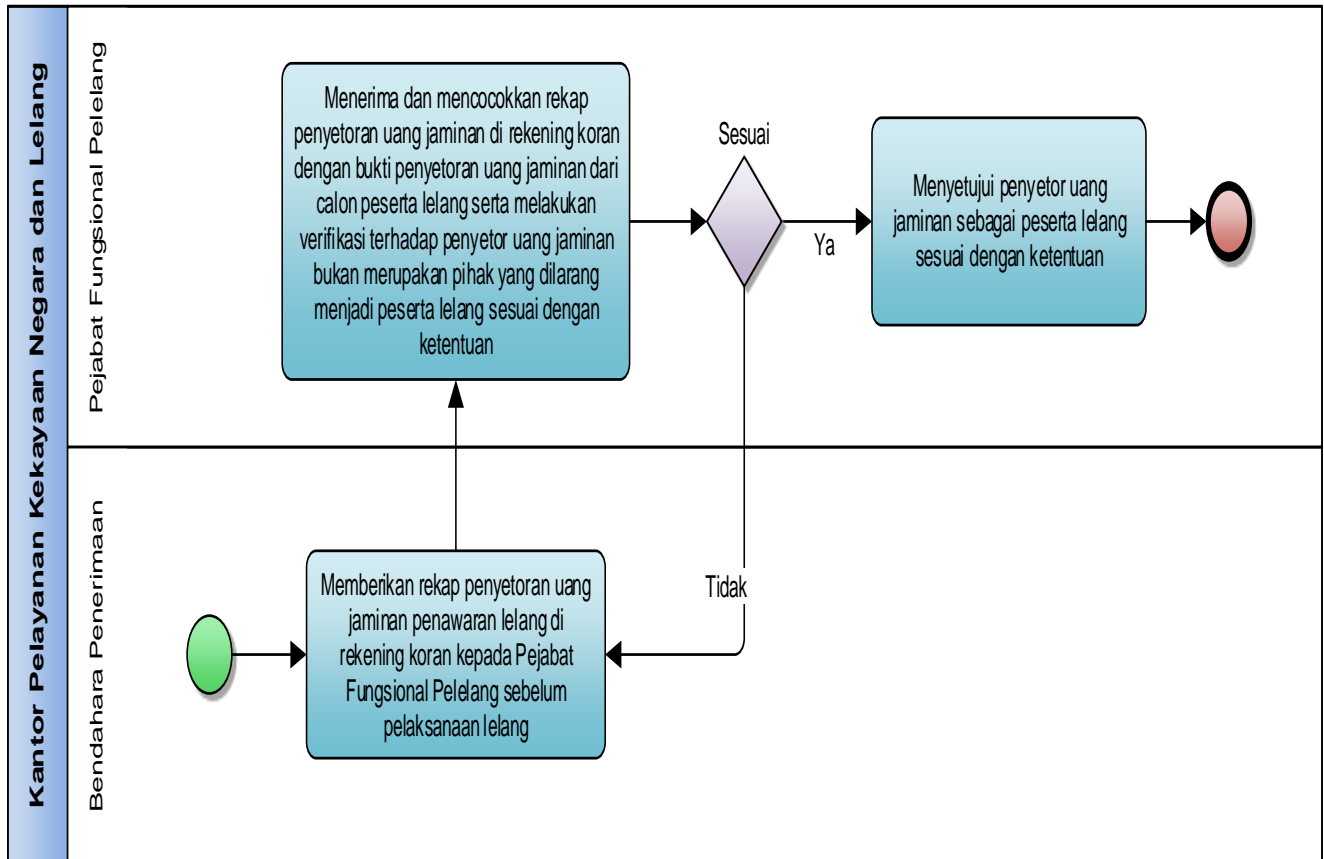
Kantor Pelayanan Kekayaan Negara dan Lelang

Pejabat Fungsional Pelelang

Menerima dan mencocokkan rekap penyetoran uang jaminan di rekening koran dengan bukti penyetoran uang jaminan dari calon peserta lelang serta melakukan verifikasi terhadap penyetor uang jaminan bukan merupakan pihak yang dilarang menjadi peserta lelang sesuai dengan ketentuan

Sesuai

Ya

Menyetujui penyetor uang jaminan sebagai peserta lelang sesuai dengan ketentuan

Bendahara Penerimaan

Tidak

Memberikan rekap penyetoran uang jaminan penawaran lelang di rekening koran kepada Pejabat Fungsional Pelelang sebelum pelaksanaan lelang